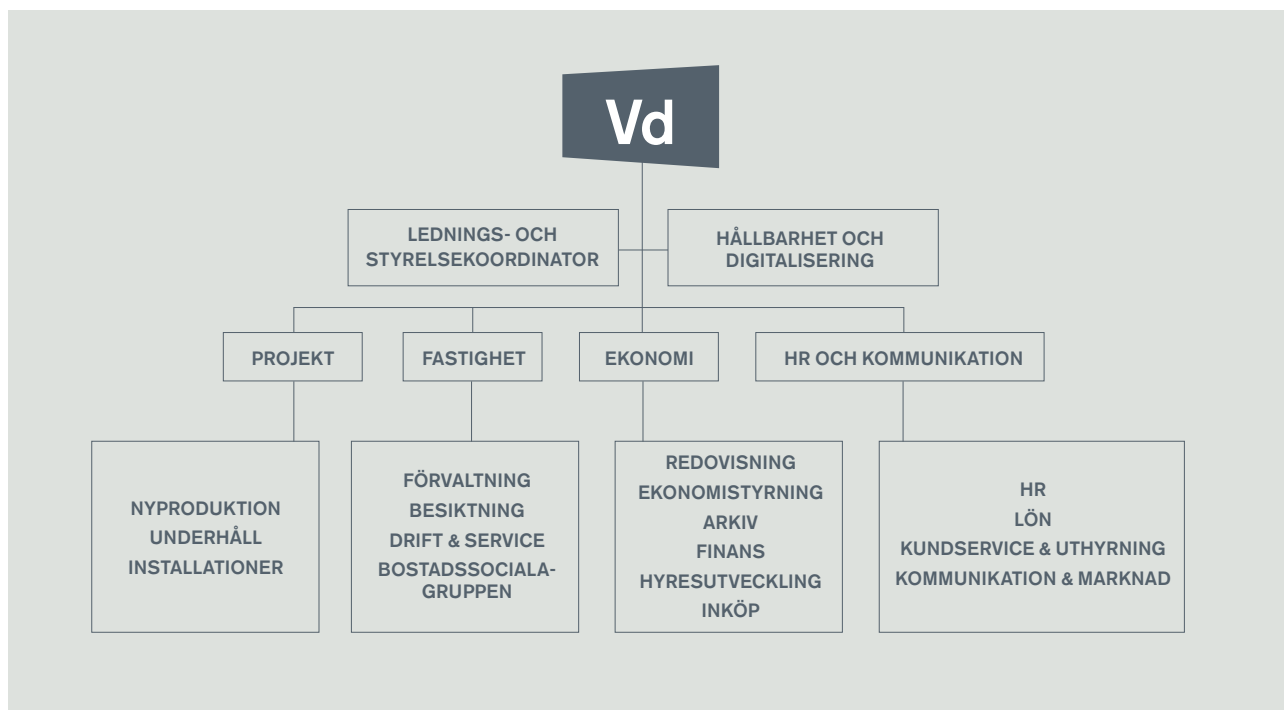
Vd

LEDNINGS- OCH STYRELSEKOORDINATOR

HÅLLBARHET OCH DIGITALISERING

PROJEKT

FASTIGHET

EKONOMI

HR OCH KOMMUNIKATION

NYPRODUKTION
UNDERHÅLL
INSTALLATIONER

FÖRVALTNING
BESIKTNING
DRIFT & SERVICE
BOSTADSSOCIALA-GRUPPEN

REDOVISNING
EKONOMISTYRNING
ARKIV
FINANS
HYRESUTVECKLING
INKÖP

HR
LÖN
KUNDSERVICE & UTHYRNING
KOMMUNIKATION & MARKNAD